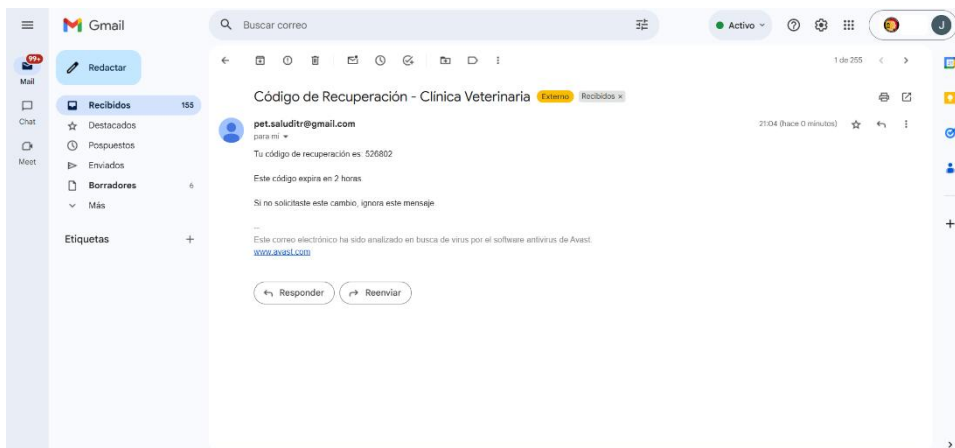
Gmail

Buscar correo

Activo

J

99+
Mail

Chat

Meet

Redactar

Recibidos 155
Destacados
Pospuestos
Enviados
Borradores 6
Más

Etiquetas +

1 de 255

Código de Recuperación - Clínica Veterinaria Externo Recibidos ×

pet.saluditr@gmail.com
para mí

21:04 (hace 0 minutos)

Tu código de recuperación es: 526802

Este código expira en 2 horas

Si no solicitaste este cambio, ignora este mensaje.

--
Este correo electrónico ha sido analizado en busca de virus por el software antivirus de Avast.
www.avast.com

Responder Reenviar